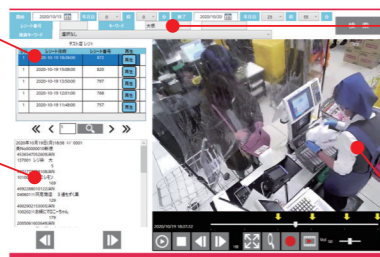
開始 2020/10/13 時 分 終了 2020/10/20 時 分

レシート番号 キーワード 大根

商品キーワード 選択なし

| | レシート日時 | レシート番号 | 再生 |
|---|---|---|---|
| 1 | 2020-10-19 18:00:00 | 877 | 再生 |
| 1 | 2020-10-19 13:00:00 | 830 | 再生 |
| 1 | 2020-10-19 13:00:00 | 797 | 再生 |
| 1 | 2020-10-19 12:01:00 | 768 | 再生 |
| 1 | 2020-10-19 11:48:00 | 757 | 再生 |

1

2020年10月19日18:00

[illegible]

2020/10/19 18:27:22